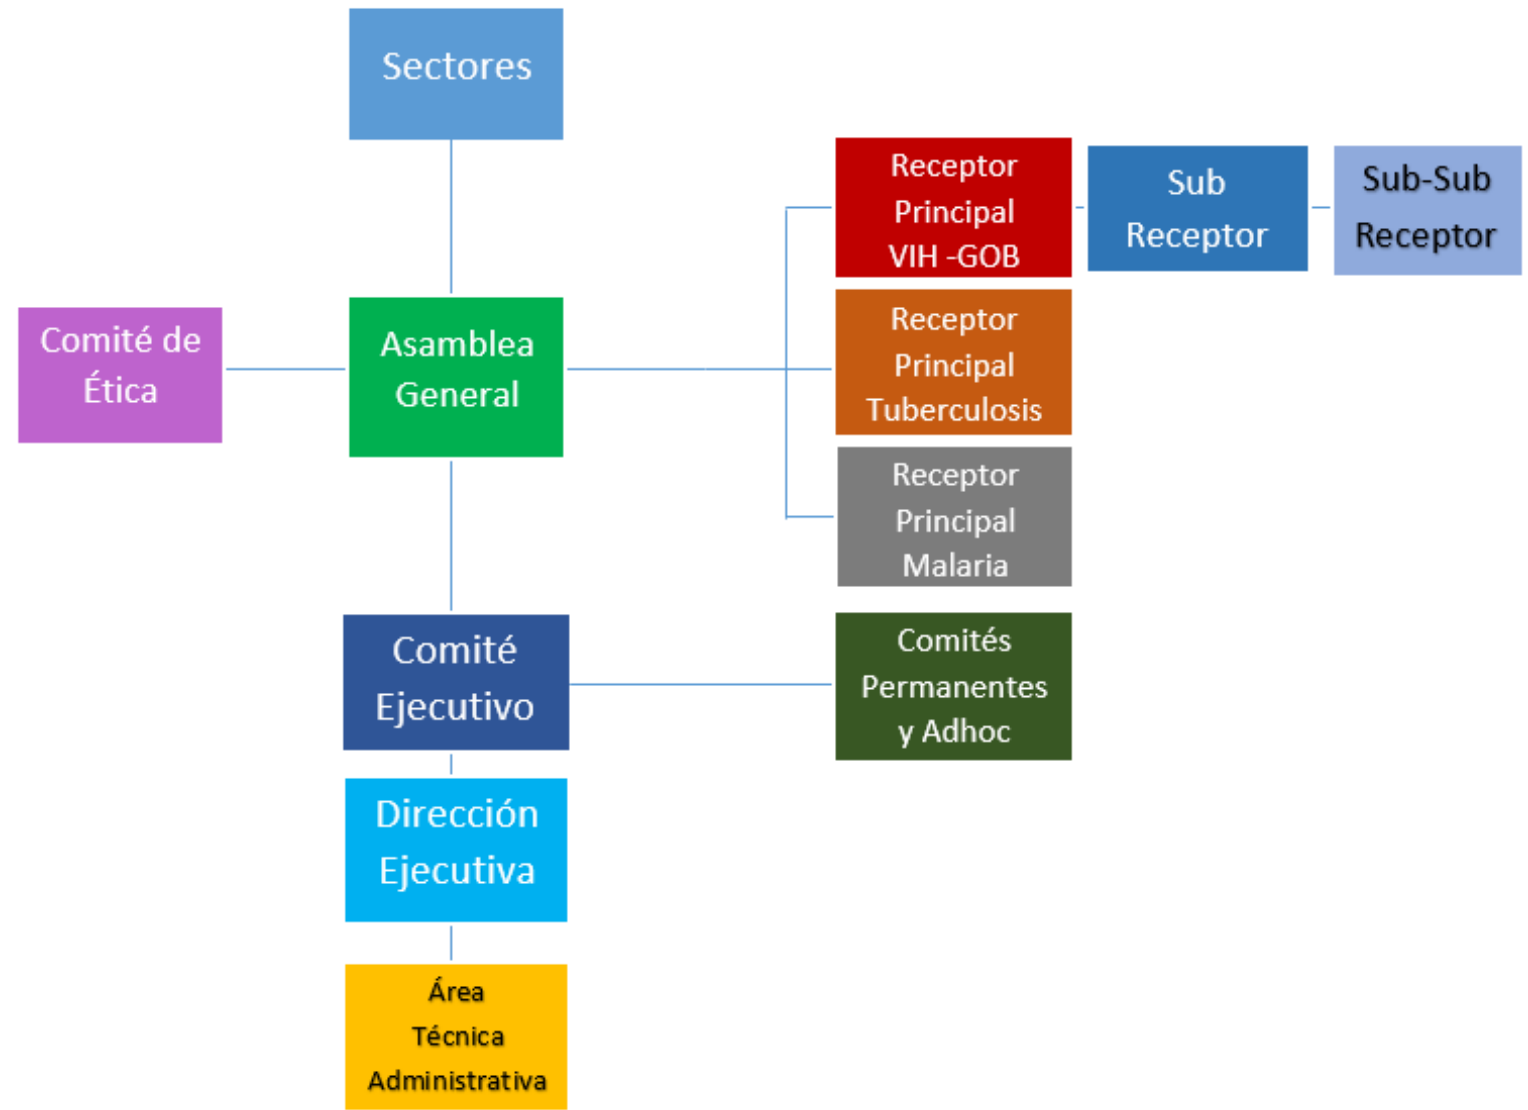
Sectores

Comité de Ética

Asamblea General

Receptor Principal VIH -GOB

Sub Receptor

Sub-Sub Receptor

Receptor Principal Tuberculosis

Receptor Principal Malaria

Comité Ejecutivo

Comités Permanentes y Adhoc

Dirección Ejecutiva

Área Técnica Administrativa